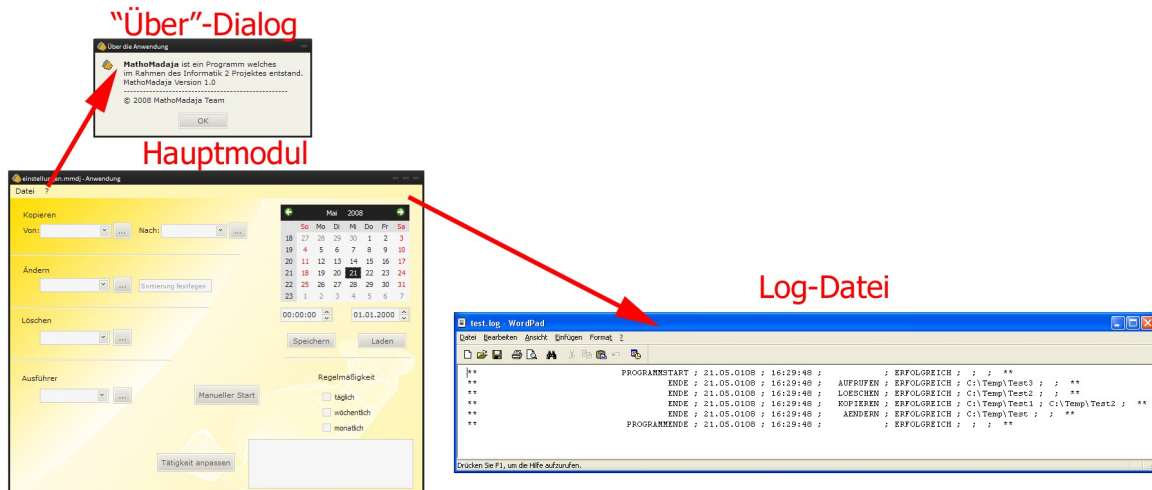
"Über"-Dialog

Über die Anwendung

MathoMadaja ist ein Programm welches im Rahmen des Informatik 2 Projektes entstand.
MathoMadaja Version 1.0
------------------------------------------
© 2008 MathoMadaja Team

OK

Hauptmodul

einstellungen.mmdj - Anwendung

Datei ?

Kopieren

Von: ... Nach: ...

Ändern

... Sortierung festlegen

Löschen

...

Ausführer

... Manueller Start

Regelmäßigkeit

täglich

wöchentlich

monatlich

Tätigkeit anpassen

Mai 2008

| | So | Mo | Di | Mi | Do | Fr | Sa |
|---|---|---|---|---|---|---|---|
| 18 | 27 | 28 | 29 | 30 | 1 | 2 | 3 |
| 19 | 4 | 5 | 6 | 7 | 8 | 9 | 10 |
| 20 | 11 | 12 | 13 | 14 | 15 | 16 | 17 |
| 21 | 18 | 19 | 20 | 21 | 22 | 23 | 24 |
| 22 | 25 | 26 | 27 | 28 | 29 | 30 | 31 |
| 23 | 1 | 2 | 3 | 4 | 5 | 6 | 7 |

00:00:00 01.01.2000

Speichern Laden

Log-Datei

test.log - WordPad

Datei Bearbeiten Ansicht Einfügen Format ?

** PROGRAMMSTART ; 21.05.0108 ; 16:29:48 ; ; ERFOLGREICH ; ; ; **
** ENDE ; 21.05.0108 ; 16:29:48 ; AUFRUFEN ; ERFOLGREICH ; C:\Temp\Test3 ; ; **
** ENDE ; 21.05.0108 ; 16:29:48 ; LOESCHEN ; ERFOLGREICH ; C:\Temp\Test2 ; ; **
** ENDE ; 21.05.0108 ; 16:29:48 ; KOPIEREN ; ERFOLGREICH ; C:\Temp\Test1 ; C:\Temp\Test2 ; **
** ENDE ; 21.05.0108 ; 16:29:48 ; AENDERN ; ERFOLGREICH ; C:\Temp\Test ; ; **
** PROGRAMMENDE ; 21.05.0108 ; 16:29:48 ; ; ERFOLGREICH ; ; ; **

Drücken Sie F1, um die Hilfe aufzurufen.